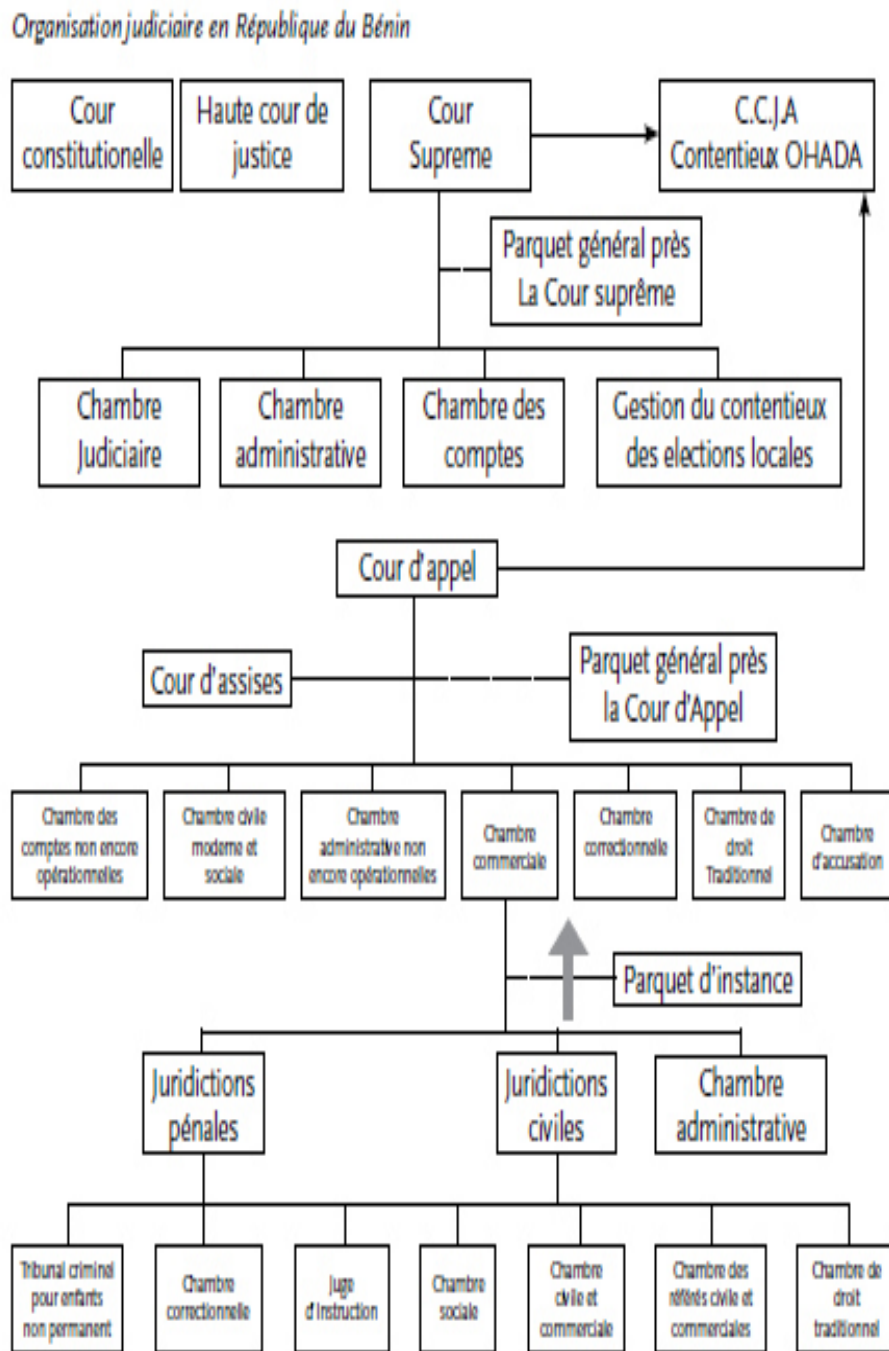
Organisation judiciaire en République du Bénin

Cour constitutionelle

Haute cour de justice

Cour Supreme

C.C.J.A Contentieux OHADA

Parquet général près La Cour suprême

Chambre Judiciaire

Chambre administrative

Chambre des comptes

Gestion du contentieux des elections locales

Cour d'appel

Cour d'assises

Parquet général près la Cour d'Appel

Chambre des comptes non encore opérationnelles

Chambre civile moderne et sociale

Chambre administrative non encore opérationnelles

Chambre commerciale

Chambre correctionnelle

Chambre de droit Traditionnel

Chambre d'accusation

Parquet d'instance

Juridictions pénales

Juridictions civiles

Chambre administrative

Tribunal criminel pour enfants non permanent

Chambre correctionnelle

Juge d'instruction

Chambre sociale

Chambre civile et commerciale

Chambre des référés civile et commerciales

Chambre de droit traditionnel